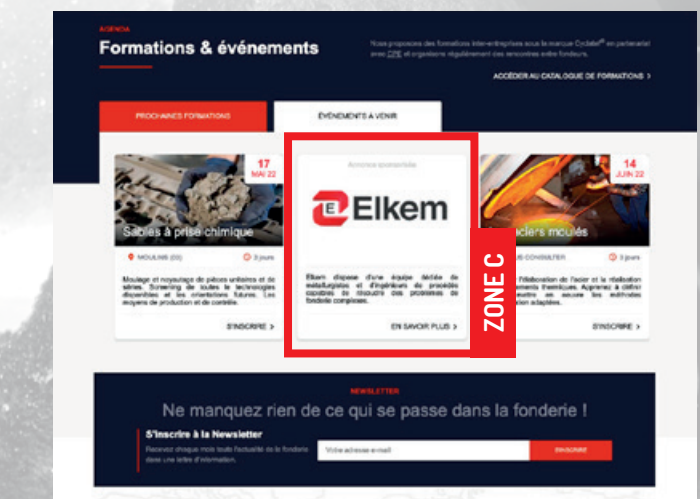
AGENDA

Formations & événements

Nous proposons des formations inter-entreprises sous la marque Cyclatef® en partenariat avec CTIF et organisons régulièrement des rencontres entre fondeurs.

ACCÉDER AU CATALOGUE DE FORMATIONS >

PROCHAINES FORMATIONS

ÉVÉNEMENTS A VENIR

17 MAI 22

Sables à prise chimique

MOULINS (03)

3 jours

Moulage et noyautage de pièces unitaires et de séries. Screening de toutes les technologies disponibles et les orientations futures. Les moyens de production et de contrôle.

S'INSCRIRE >

Annonce sponsorisée

Elkem

Elkem dispose d'une équipe dédiée de métallurgistes et d'ingénieurs de procédés capables de résoudre des problèmes de fonderie complexes.

EN SAVOIR PLUS >

ZONE C

14 JUIN 22

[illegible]aciers moulés

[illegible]US CONSULTER

3 jours

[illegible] l'élaboration de l'acier et la réalisation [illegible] traitements thermiques. Apprenez à définir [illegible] mettre en oeuvre les méthodes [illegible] adaptées.

S'INSCRIRE >

NEWSLETTER

Ne manquez rien de ce qui se passe dans la fonderie !

S'inscrire à la Newsletter

Recevez chaque mois toute l'actualité de la fonderie dans une lettre d'information.

Votre adresse e-mail

S'INSCRIRE